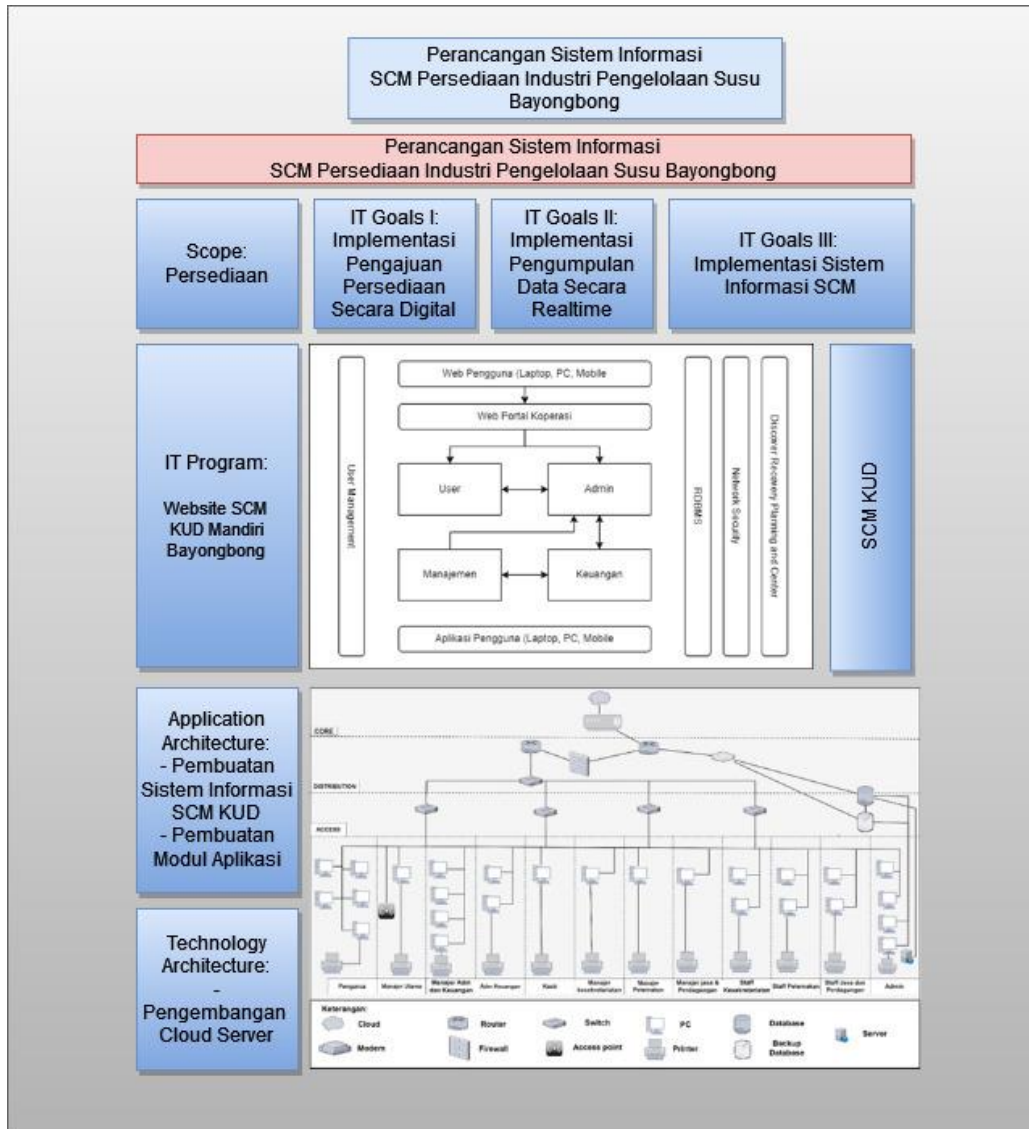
Perancangan Sistem Informasi
SCM Persediaan Industri Pengelolaan Susu Bayongbong

Perancangan Sistem Informasi
SCM Persediaan Industri Pengelolaan Susu Bayongbong

Scope: Persediaan

IT Goals I: Implementasi Pengajuan Persediaan Secara Digital

IT Goals II: Implementasi Pengumpulan Data Secara Realtime

IT Goals III: Implementasi Sistem Informasi SCM

IT Program:

Website SCM KUD Mandiri Bayongbong

User Management

Web Pengguna (Laptop, PC, Mobile

Web Portal Koperasi

User

Admin

Manajemen

Keuangan

Aplikasi Pengguna (Laptop, PC, Mobile

RDBMS

Network Security

Discover Recovery Planning and Center

SCM KUD

Application Architecture:
- Pembuatan Sistem Informasi SCM KUD
- Pembuatan Modul Aplikasi

Technology Architecture:
- Pengembangan Cloud Server

CORE

DISTRIBUTION

ACCESS

Pengurus | Manajer Utama | Manajer Adm dan Keuangan | Adm Keuangan | Kasir | Manajer Kesekretariatan | Manajer Peternakan | Manajer Jasa & Perdagangan | Staff Kesekretariatan | Staff Peternakan | Staff Jasa dan Perdagangan | Admin

Keterangan:
Cloud
Modem
Router
Firewall
Switch
Access point
PC
Printer
Database
Backup Database
Server